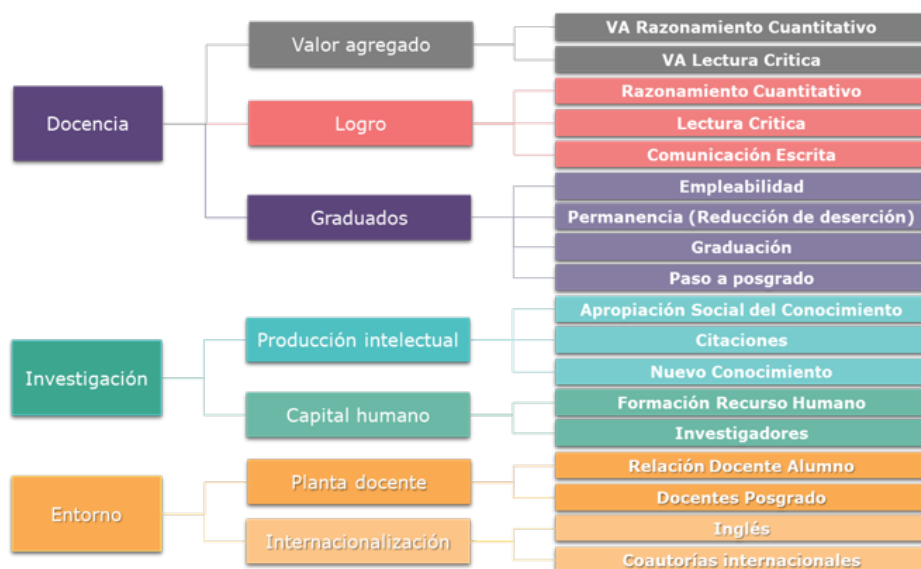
Docencia

Valor agregado

VA Razonamiento Cuantitativo

VA Lectura Critica

Logro

Razonamiento Cuantitativo

Lectura Critica

Comunicación Escrita

Graduados

Empleabilidad

Permanencia (Reducción de deserción)

Graduación

Paso a posgrado

Investigación

Producción intelectual

Apropiación Social del Conocimiento

Citaciones

Nuevo Conocimiento

Capital humano

Formación Recurso Humano

Investigadores

Entorno

Planta docente

Relación Docente Alumno

Docentes Posgrado

Internacionalización

Inglés

Coautorías internacionales